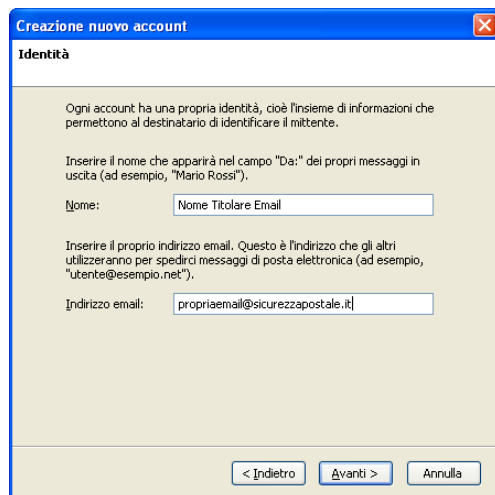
Creazione nuovo account

Identità

Ogni account ha una propria identità, cioè l'insieme di informazioni che permettono al destinatario di identificare il mittente.

Inserire il nome che apparirà nel campo "Da:" dei propri messaggi in uscita (ad esempio, "Mario Rossi").

Nome: Nome Titolare Email

Inserire il proprio indirizzo email. Questo è l'indirizzo che gli altri utilizzeranno per spedirci messaggi di posta elettronica (ad esempio, "utente@esempio.net").

Indirizzo email: propriaemail@sicurezzapostale.it

< Indietro Avanti > Annulla